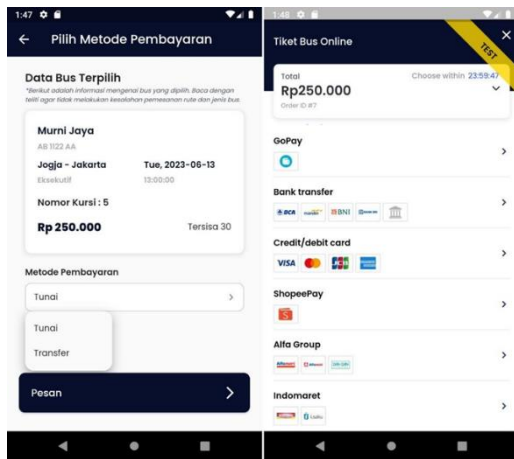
1:47

Pilih Metode Pembayaran

Data Bus Terpilih

*Berikut adalah informasi mengenai bus yang dipilih. Baca dengan teliti agar tidak melakukan kesalahan pemesanan rute dan jenis bus.

Murni Jaya

AB 1122 AA

Jogja - Jakarta

Tue, 2023-06-13

Eksekutif

13:00:00

Nomor Kursi : 5

Rp 250.000

Tersisa 30

Metode Pembayaran

Tunai

Tunai

Transfer

Pesan

1:48

Tiket Bus Online

TEST

Total

Rp250.000

Order ID #7

Choose within 23:59:47

GoPay

Bank transfer

BCA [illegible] BNI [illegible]

Credit/debit card

VISA JCB

ShopeePay

Alfa Group

Alfamart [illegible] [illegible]

Indomaret

Indomaret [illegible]